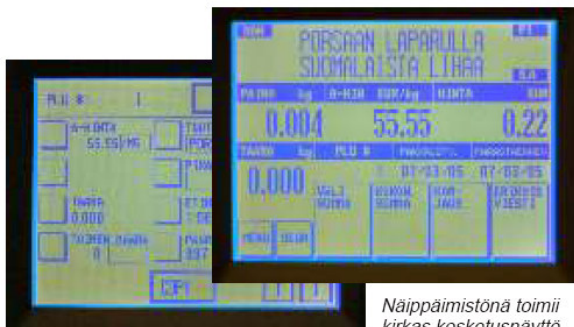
PORSAAN LAPARULLA
SUOMALAISTA LIHAA

PAINO kg A-HIN EUR/kg HINTA EUR

0.004 55.55 0.22

TAARA kg PLU # PAKKAUSPV. PARASTAVIIMEINEN

0.000 07/03/05 07/03/05

VALI SUMMA
SUMMA
JAKO
VIESTI

MENU SELAA

PLU # 1

A-HINTA 55.55/KG

TAARA 0.000

POR

CF1

Näippäimistönä toimii kirkas kosketusnäyttö